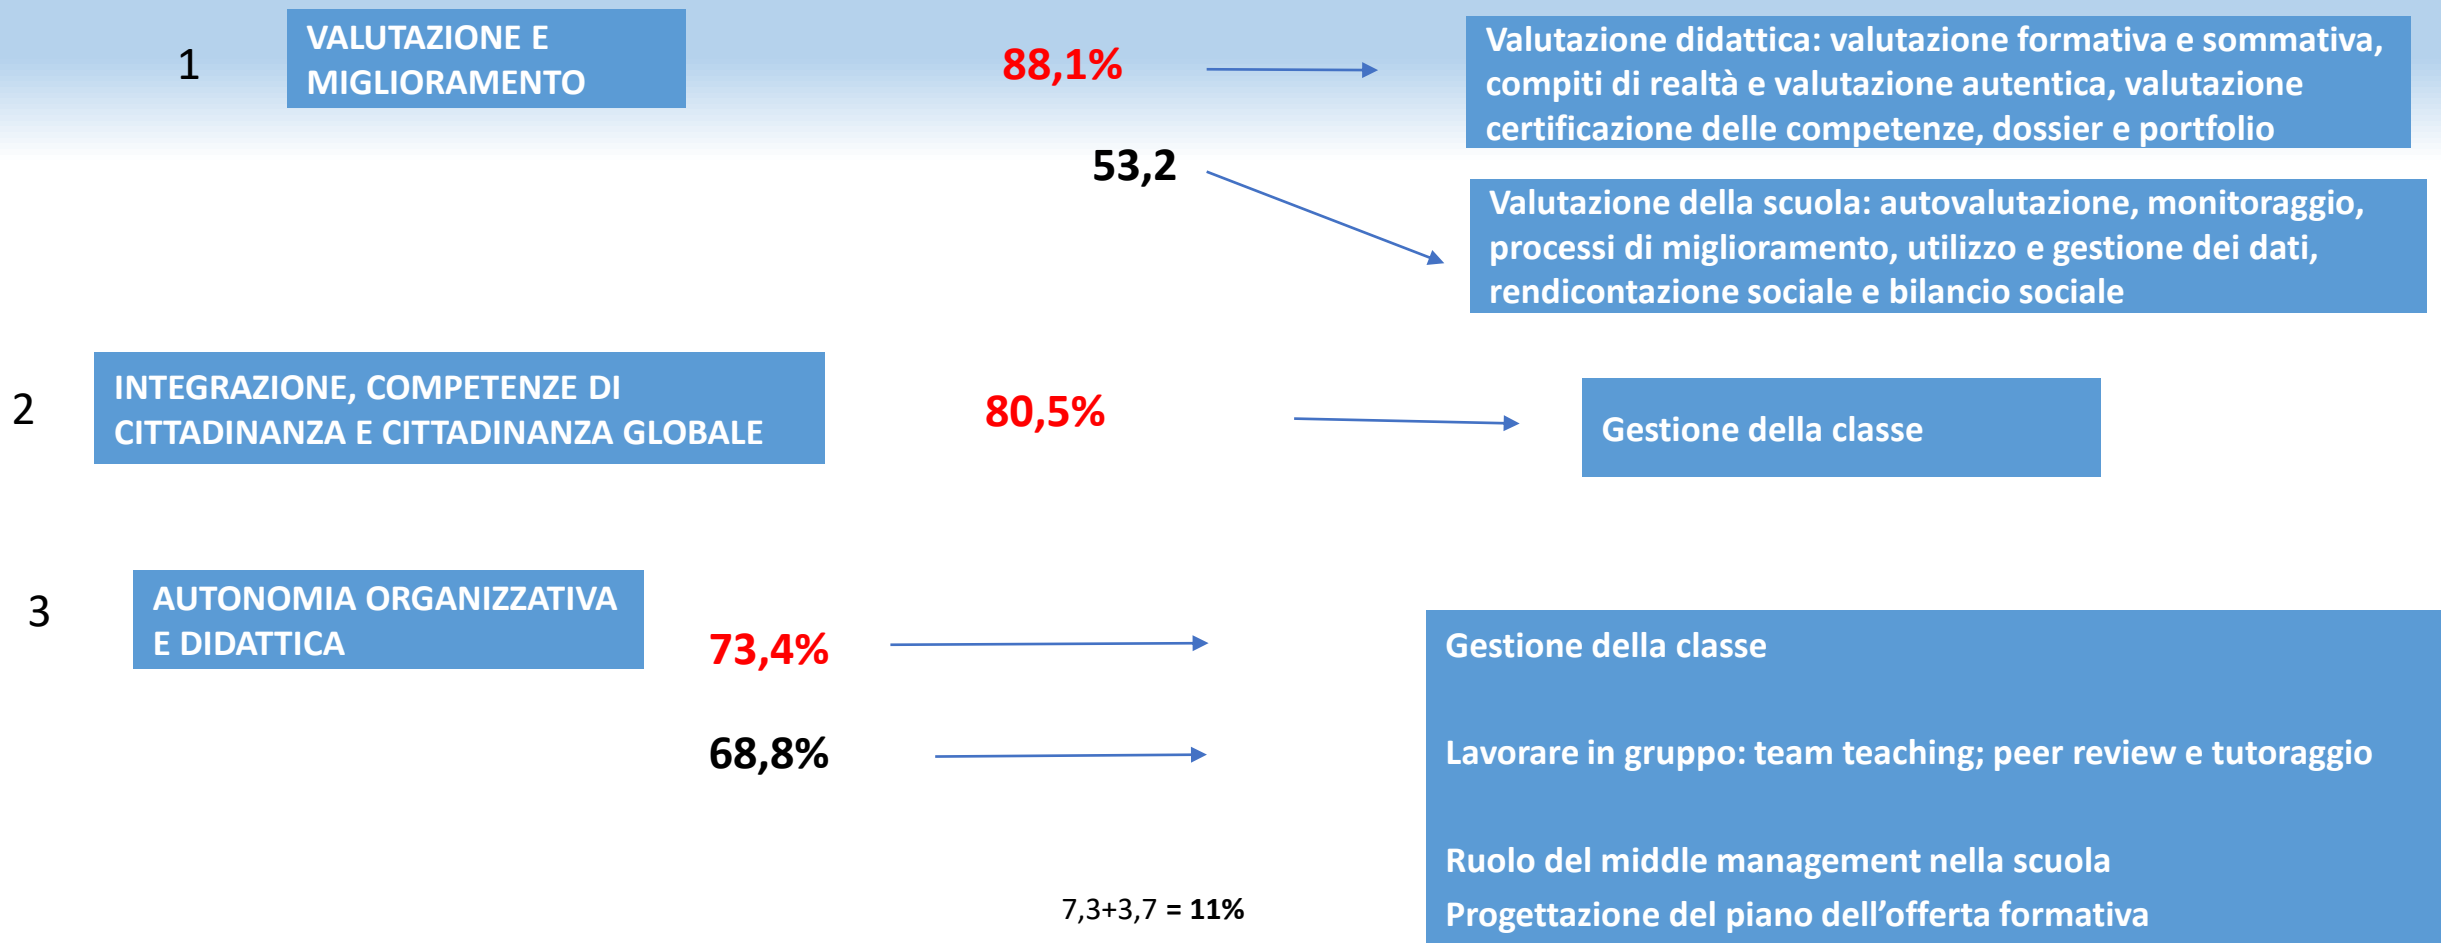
1 VALUTAZIONE E MIGLIORAMENTO

88,1%

Valutazione didattica: valutazione formativa e sommativa, compiti di realtà e valutazione autentica, valutazione certificazione delle competenze, dossier e portfolio

53,2

Valutazione della scuola: autovalutazione, monitoraggio, processi di miglioramento, utilizzo e gestione dei dati, rendicontazione sociale e bilancio sociale

2 INTEGRAZIONE, COMPETENZE DI CITTADINANZA E CITTADINANZA GLOBALE

80,5%

Gestione della classe

3 AUTONOMIA ORGANIZZATIVA E DIDATTICA

73,4%

68,8%

Gestione della classe

Lavorare in gruppo: team teaching; peer review e tutoraggio

Ruolo del middle management nella scuola

Progettazione del piano dell’offerta formativa

7,3+3,7 = 11%